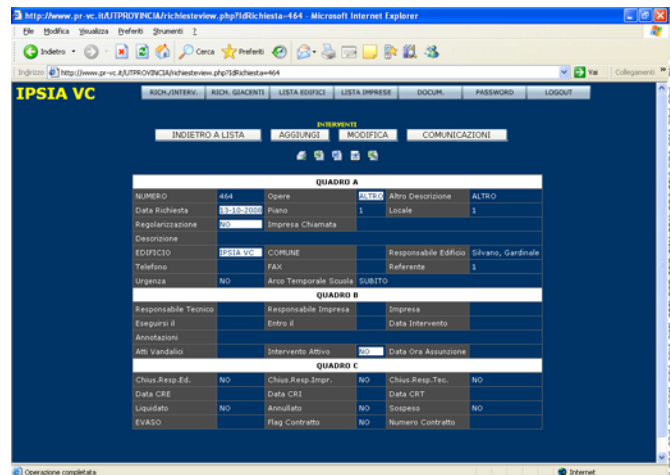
http://www.pr-vc.it/UTPROVINCIA/richiesteview.php?IdRichiesta=464 - Microsoft Internet Explorer

File Modifica Visualizza Preferiti Strumenti ?

Indietro Cerca Preferiti

Indirizzo http://www.pr-vc.it/UTPROVINCIA/richiesteview.php?IdRichiesta=464 Vai Collegamenti

IPSIA VC

RICH./INTERV. RICH. GIACENTI LISTA EDIFICI LISTA IMPRESE DOCUM. PASSWORD LOGOUT

INTERVENTI

INDIETRO A LISTA AGGIUNGI MODIFICA COMUNICAZIONI

| QUADRO A | | | | | |
|---|---|---|---|---|---|
| NUMERO | 464 | Opere | ALTRO | Altro Descrizione | ALTRO |
| Data Richiesta | 13-10-2008 | Piano | 1 | Locale | 1 |
| Regolarizzazione | NO | Impresa Chiamata | | | |
| Descrizione | | | | | |
| EDIFICIO | IPSIA VC | COMUNE | | Responsabile Edificio | Silvano, Gardinale |
| Telefono | | FAX | | Referente | 1 |
| Urgenza | NO | Arco Temporale Scuola | SUBITO | | |

| QUADRO B | | | | | |
|---|---|---|---|---|---|
| Responsabile Tecnico | | Responsabile Impresa | | Impresa | |
| Eseguirsi il | | Entro il | | Data Intervento | |
| Annotazioni | | | | | |
| Atti Vandalici | | Intervento Attivo | NO | Data Ora Assunzione | |

| QUADRO C | | | | | |
|---|---|---|---|---|---|
| Chius.Resp.Ed. | NO | Chius.Resp.Impr. | NO | Chius.Resp.Tec. | NO |
| Data CRE | | Data CRI | | Data CRT | |
| Liquidato | NO | Annullato | NO | Sospeso | NO |
| EVASO | | Flag Contratto | NO | Numero Contratto | |

Operazione completata Internet